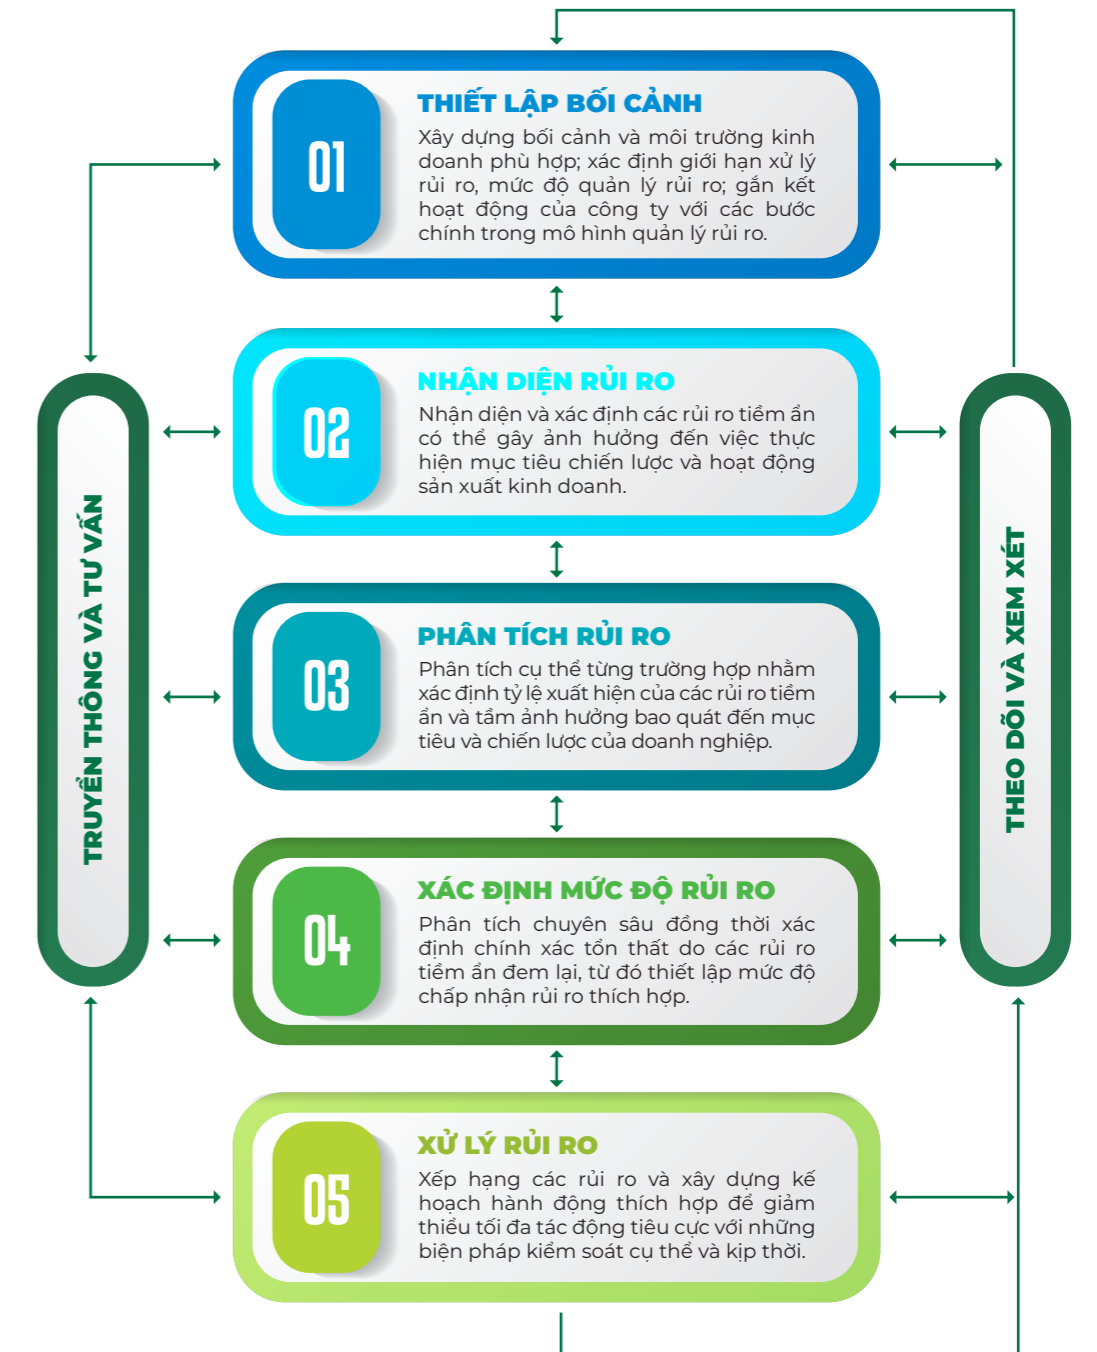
TRUYỀN THÔNG VÀ TƯ VẤN

01
THIẾT LẬP BỐI CẢNH
Xây dựng bối cảnh và môi trường kinh doanh phù hợp; xác định giới hạn xử lý rủi ro, mức độ quản lý rủi ro; gắn kết hoạt động của công ty với các bước chính trong mô hình quản lý rủi ro.

02
NHẬN DIỆN RỦI RO
Nhận diện và xác định các rủi ro tiềm ẩn có thể gây ảnh hưởng đến việc thực hiện mục tiêu chiến lược và hoạt động sản xuất kinh doanh.

03
PHÂN TÍCH RỦI RO
Phân tích cụ thể từng trường hợp nhằm xác định tỷ lệ xuất hiện của các rủi ro tiềm ẩn và tầm ảnh hưởng bao quát đến mục tiêu và chiến lược của doanh nghiệp.

04
XÁC ĐỊNH MỨC ĐỘ RỦI RO
Phân tích chuyên sâu đồng thời xác định chính xác tổn thất do các rủi ro tiềm ẩn đem lại, từ đó thiết lập mức độ chấp nhận rủi ro thích hợp.

05
XỬ LÝ RỦI RO
Xếp hạng các rủi ro và xây dựng kế hoạch hành động thích hợp để giảm thiểu tối đa tác động tiêu cực với những biện pháp kiểm soát cụ thể và kịp thời.

THEO DÕI VÀ XEM XÉT